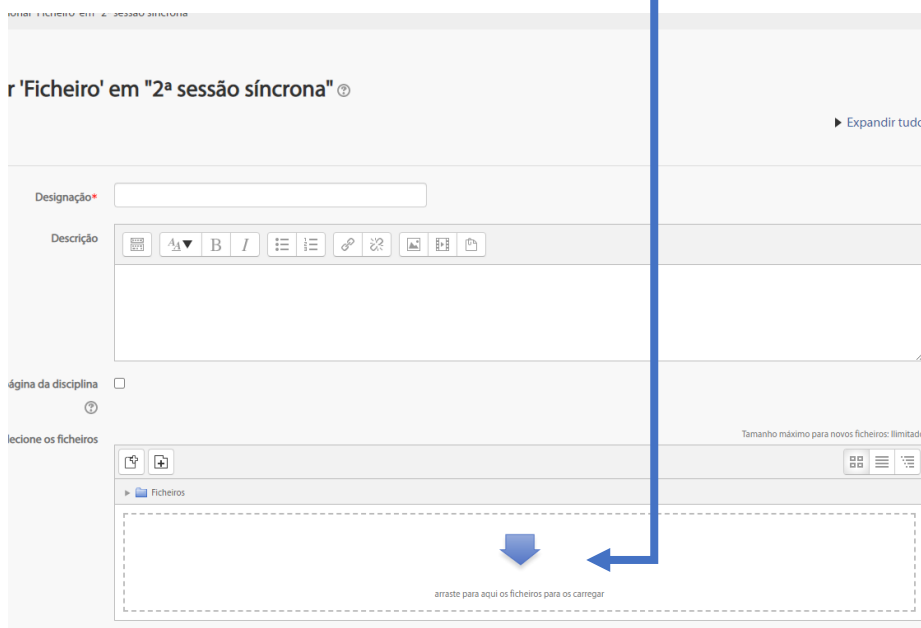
onar 'Ficheiro' em "2ª sessão síncrona"

r 'Ficheiro' em "2ª sessão síncrona"

▶ Expandir tudo

Designação*

Descrição

ágina da disciplina

lecione os ficheiros

Tamanho máximo para novos ficheiros: Ilimitado

▸ Ficheiros

arraste para aqui os ficheiros para os carregar